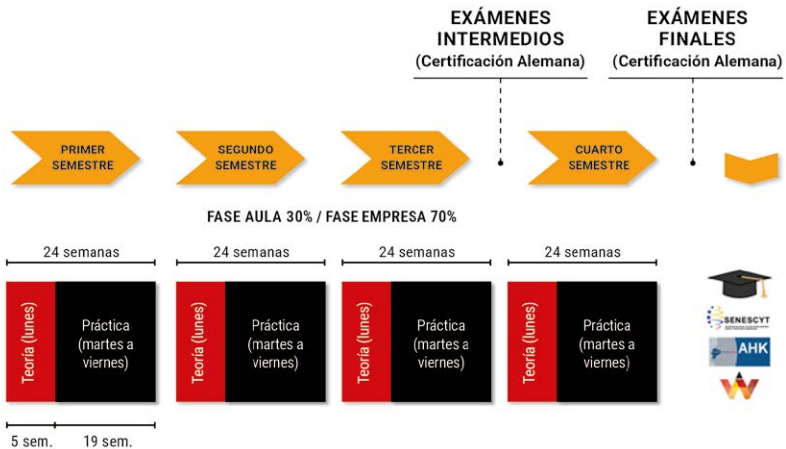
EXÁMENES INTERMEDIOS
(Certificación Alemana)

EXÁMENES FINALES
(Certificación Alemana)

PRIMER SEMESTRE

SEGUNDO SEMESTRE

TERCER SEMESTRE

CUARTO SEMESTRE

FASE AULA 30% / FASE EMPRESA 70%

24 semanas

Teoría (lunes)

Práctica (martes a viernes)

24 semanas

Teoría (lunes)

Práctica (martes a viernes)

24 semanas

Teoría (lunes)

Práctica (martes a viernes)

24 semanas

Teoría (lunes)

Práctica (martes a viernes)

5 sem.

19 sem.

SENESCYT

AHK